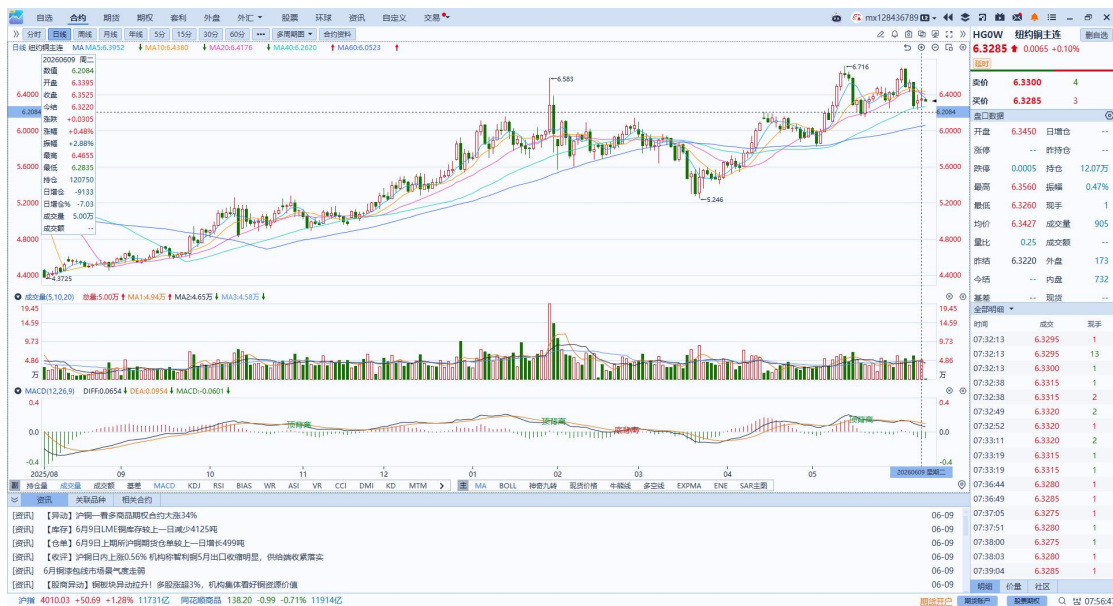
自选 合约 期货 期权 套利 外盘 外汇 股票 环球 资讯 自定义 交易

mx128436789

分时 日线 周线 月线 年线 5分 15分 30分 60分 多周期图 合约资料

日线 纽约铜主连 MA MA5:6.3952 MA10:6.4380 MA20:6.4176 MA40:6.2620 MA60:6.0523

20260609 周二
数值 6.2084
开盘 6.3395
收盘 6.3525
今结 6.3220
涨跌 +0.0305
涨幅 +0.48%
振幅 +2.88%
最高 6.4655
最低 6.2835
持仓 120750
日增仓 -9133
日增仓% -7.03
成交量 5.00万
成交额 --

6.583
6.716
5.246
4.3725

6.4000
6.2084
6.0000
5.6000
5.2000
4.8000
4.4000

成交量(5,10,20) 总量:5.00万 MA1:4.94万 MA2:4.65万 MA3:4.58万
19.45
14.59
9.73
4.86
万

MACD(12,26,9) DIFF:0.0654 DEA:0.0954 MACD:-0.0601
0.4
0.0
-0.4
顶背离
顶背离
底背离
顶背离

2025/08 09 10 11 12 01 02 03 04 05 20260609 星期二

持仓量 成交量 基差 MACD KDJ RSI BIAS WR ASI VR CCI DMI KD MTM MA BOLL 神奇九转 现货价格 牛熊线 多空线 EXPMA ENE SAR主图

资讯 关联品种 相关合约

[资讯] 【异动】沪铜一看多套期合约大涨34% 06-09
[资讯] 【库存】6月9日LME铜库存较上一日减少4125吨 06-09
[资讯] 【仓单】6月9日上期所沪铜期货仓单较上一日增长499吨 06-09
[资讯] 【收评】沪铜日内上涨0.56% 机构称暂利铜5月出口收缩明显，供给端收紧需实 06-09
[资讯] 6月铜漆包线市场景气度走弱 06-09
[资讯] 【股商异动】铜板块异动拉升！多股涨超3%，机构集体看好铜资源价值 06-09

沪指 4010.03 +50.69 +1.28% 11731亿 同花顺商品 138.20 -0.99 -0.71% 11914亿

HG0W 纽约铜主连
6.3285 0.0065 +0.10%
延时
卖价 6.3300 4
买价 6.3285 3
盘口数据
开盘 6.3450 日增仓 --
涨停 -- 昨持仓 --
跌停 0.0005 持仓 12.07万
最高 6.3560 振幅 0.47%
最低 6.3260 现手 1
均价 6.3427 成交量 905
量比 0.25 成交额 --
昨结 6.3220 外盘 173
今结 -- 内盘 732
基差 -- 现货 --
全部明细
时间 成交 现手
07:32:13 6.3295 1
07:32:13 6.3295 13
07:32:13 6.3300 1
07:32:38 6.3315 1
07:32:38 6.3315 2
07:32:49 6.3320 2
07:32:52 6.3320 1
07:33:11 6.3320 2
07:33:19 6.3315 1
07:33:19 6.3315 1
07:36:44 6.3280 1
07:36:49 6.3285 1
07:37:05 6.3275 1
07:37:51 6.3280 1
07:38:00 6.3275 1
07:38:03 6.3280 1
07:39:04 6.3285 1
明细 价量 社区

期货开户 期货账户 股票期权 07:56:47